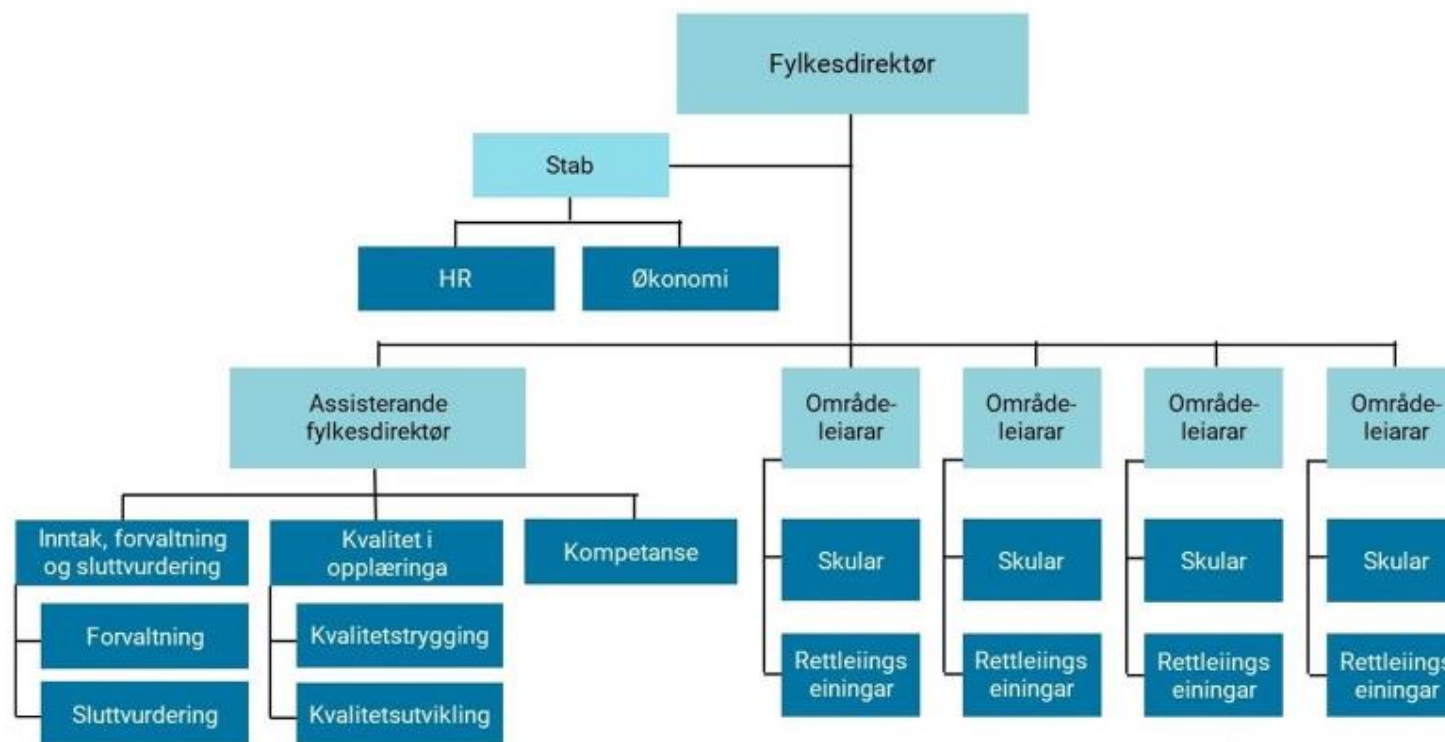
Fylkesdirektør

Stab

HR

Økonomi

Assisterande fylkesdirektør

Inntak, forvaltning og sluttvurdering

Forvaltning

Sluttvurdering

Kvalitet i opplæringa

Kvalitetstrygging

Kvalitetsutvikling

Kompetanse

Områdeleiarar

Skular

Rettleiings einingar

Områdeleiarar

Skular

Rettleiings einingar

Områdeleiarar

Skular

Rettleiings einingar

Områdeleiarar

Skular

Rettleiings einingar